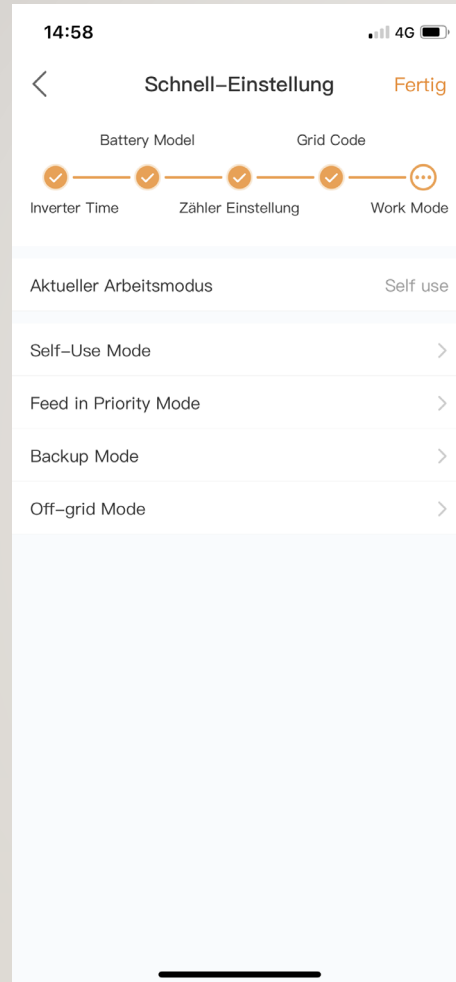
14:58

4G

Schnell-Einstellung

Fertig

Battery Model

Grid Code

Inverter Time

Zähler Einstellung

Work Mode

Aktueller Arbeitsmodus

Self use

Self-Use Mode

Feed in Priority Mode

Backup Mode

Off-grid Mode